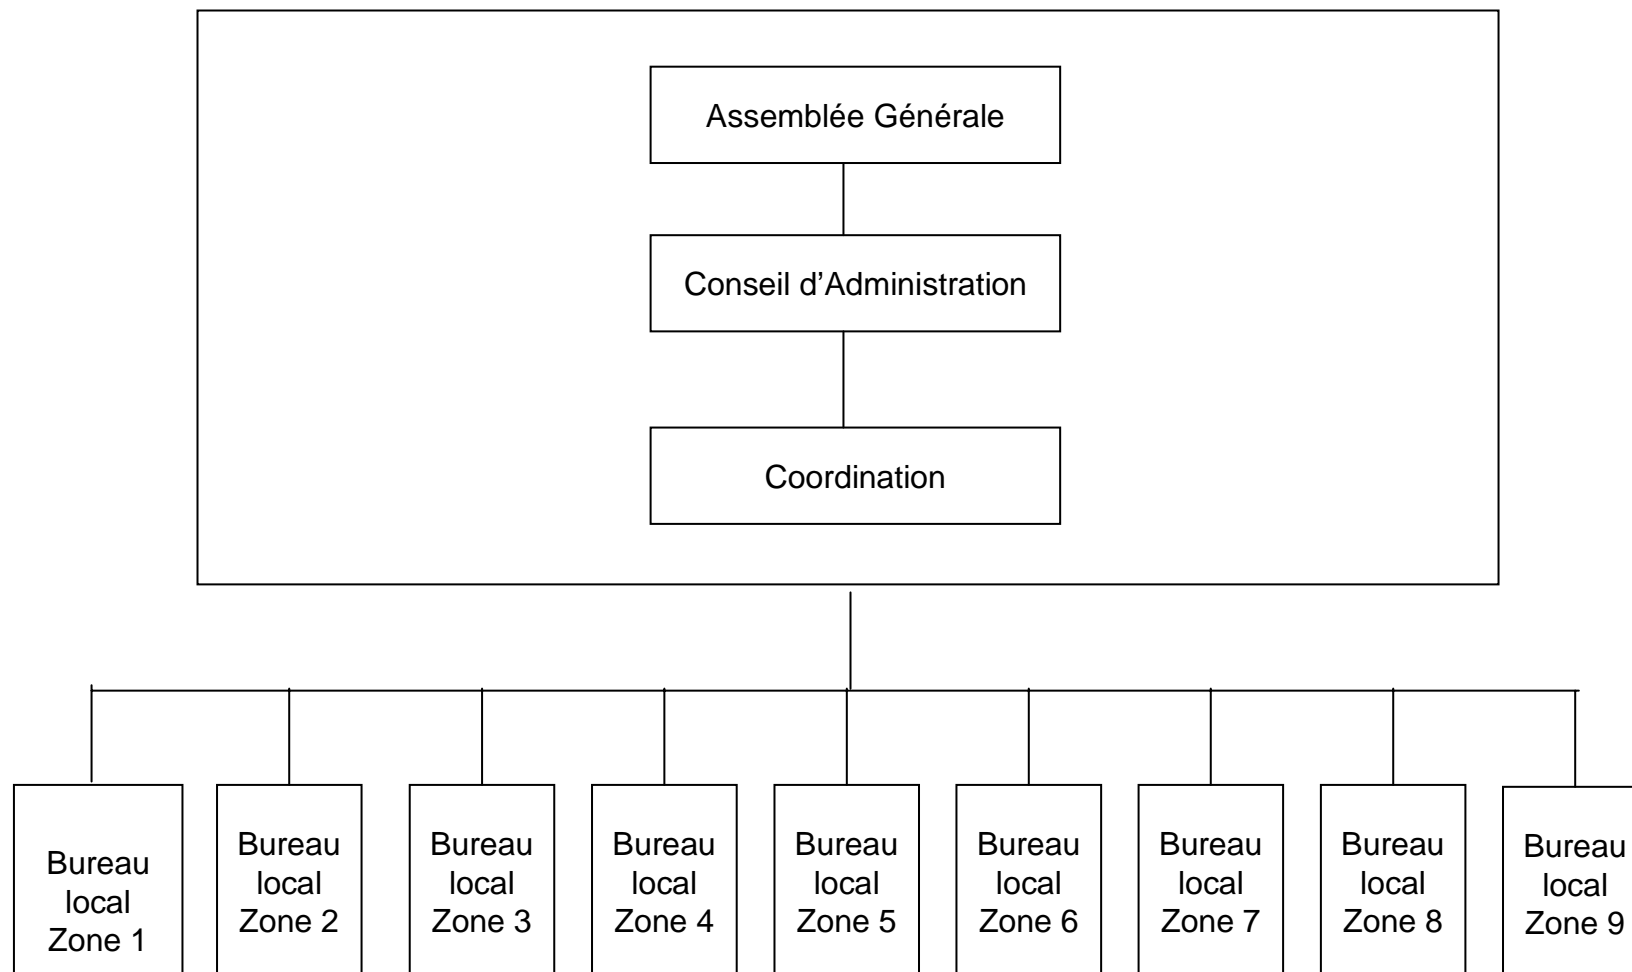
Assemblée Générale

Conseil d’Administration

Coordination

Bureau local Zone 1

Bureau local Zone 2

Bureau local Zone 3

Bureau local Zone 4

Bureau local Zone 5

Bureau local Zone 6

Bureau local Zone 7

Bureau local Zone 8

Bureau local Zone 9